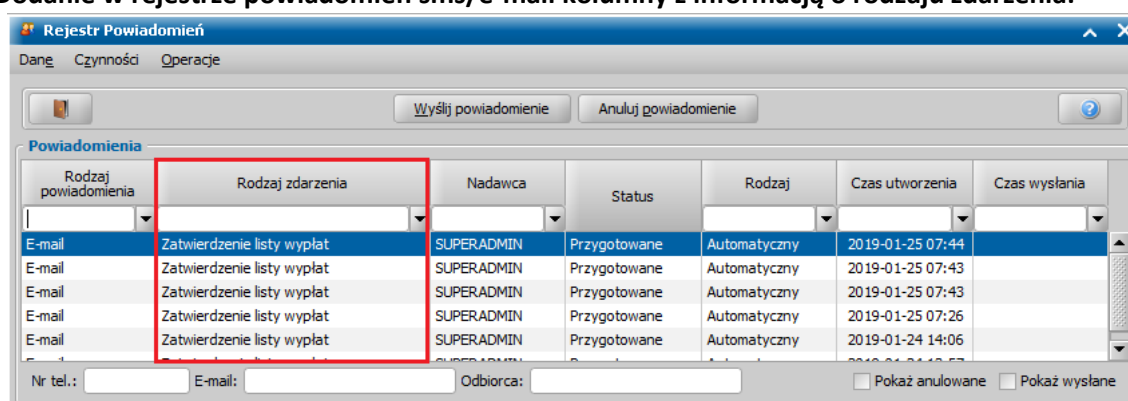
Rejestr Powiadomień

Dane Czynności Operacje

Wyślij powiadomienie | Anuluj powiadomienie

Powiadomienia

| Rodzaj powiadomienia | Rodzaj zdarzenia | Nadawca | Status | Rodzaj | Czas utworzenia | Czas wysłania |
|---|---|---|---|---|---|---|
| E-mail | Zatwierdzenie listy wypłat | SUPERADMIN | Przygotowane | Automatyczny | 2019-01-25 07:44 | |
| E-mail | Zatwierdzenie listy wypłat | SUPERADMIN | Przygotowane | Automatyczny | 2019-01-25 07:43 | |
| E-mail | Zatwierdzenie listy wypłat | SUPERADMIN | Przygotowane | Automatyczny | 2019-01-25 07:43 | |
| E-mail | Zatwierdzenie listy wypłat | SUPERADMIN | Przygotowane | Automatyczny | 2019-01-25 07:26 | |
| E-mail | Zatwierdzenie listy wypłat | SUPERADMIN | Przygotowane | Automatyczny | 2019-01-24 14:06 | |
| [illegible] | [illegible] | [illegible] | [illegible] | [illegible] | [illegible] | |

Nr tel.: E-mail: Odbiorca: Pokaż anulowane Pokaż wysłane